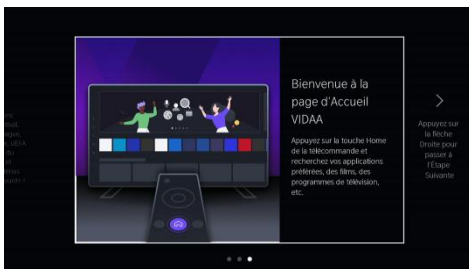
Bienvenue à la page d'Accueil VIDAA

Appuyez sur la touche Home de la télécommande et recherchez vos applications préférées, des films, des programmes de télévision, etc.

>

Appuyez sur la flèche Droite pour passer à l'Etape Suivante

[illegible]